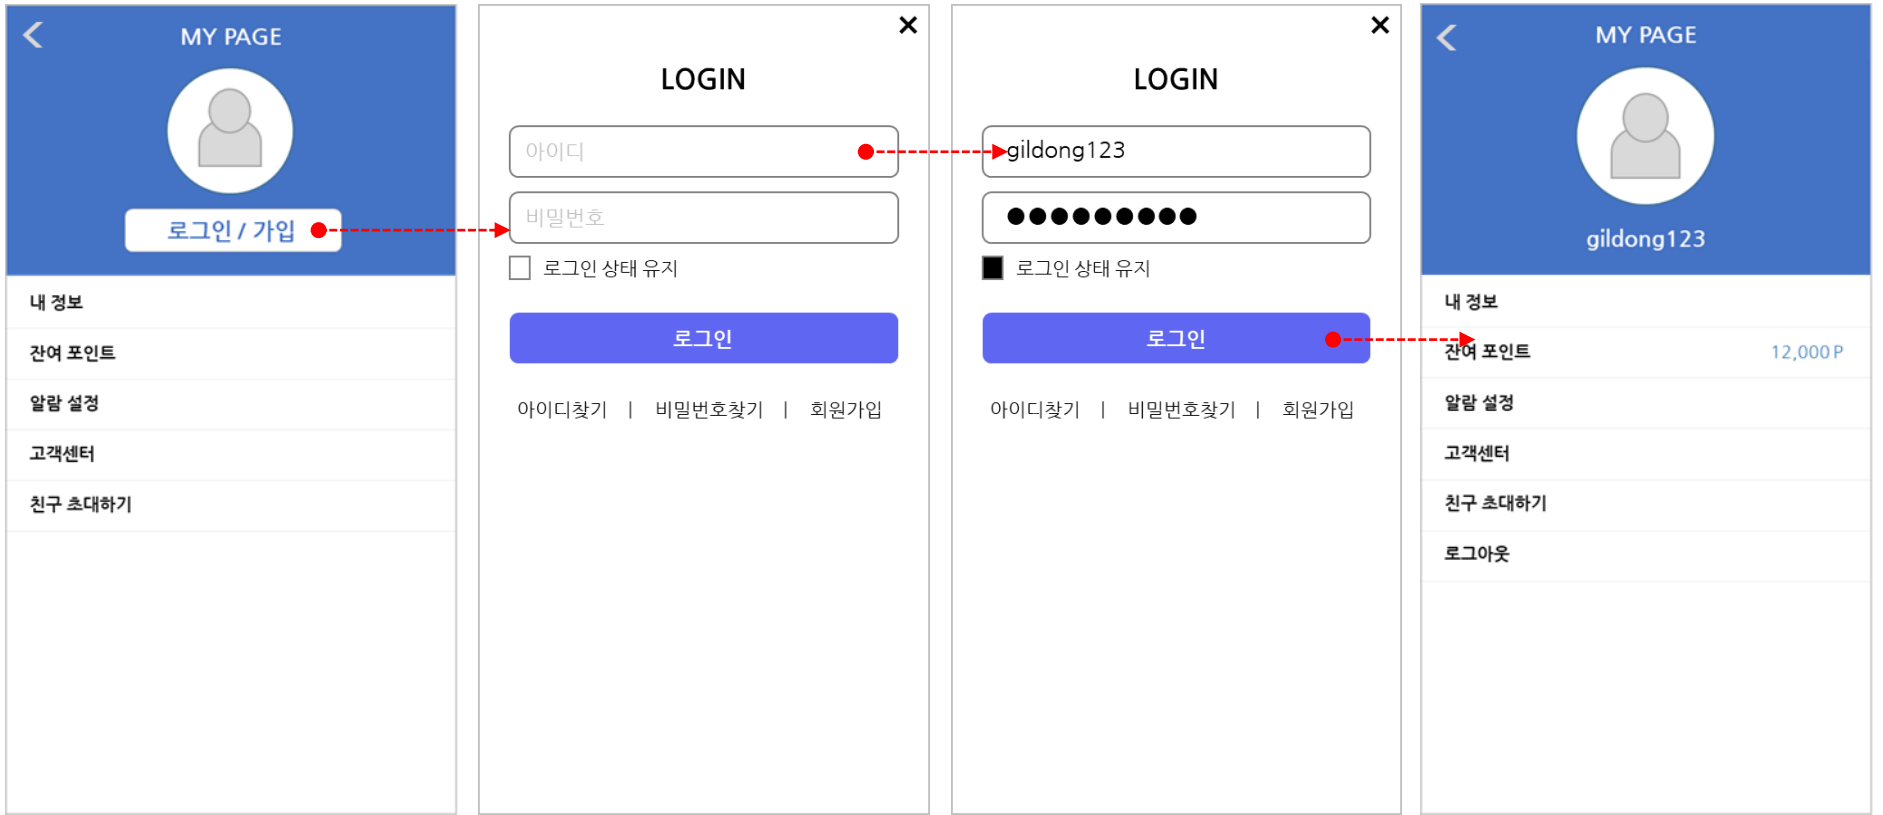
MY PAGE

로그인 / 가입

내 정보

잔여 포인트

알람 설정

고객센터

친구 초대하기

LOGIN

아이디

비밀번호

로그인 상태 유지

로그인

아이디찾기 | 비밀번호찾기 | 회원가입

LOGIN

gildong123

●●●●●●●●●

로그인 상태 유지

로그인

아이디찾기 | 비밀번호찾기 | 회원가입

MY PAGE

gildong123

내 정보

잔여 포인트 12,000 P

알람 설정

고객센터

친구 초대하기

로그아웃